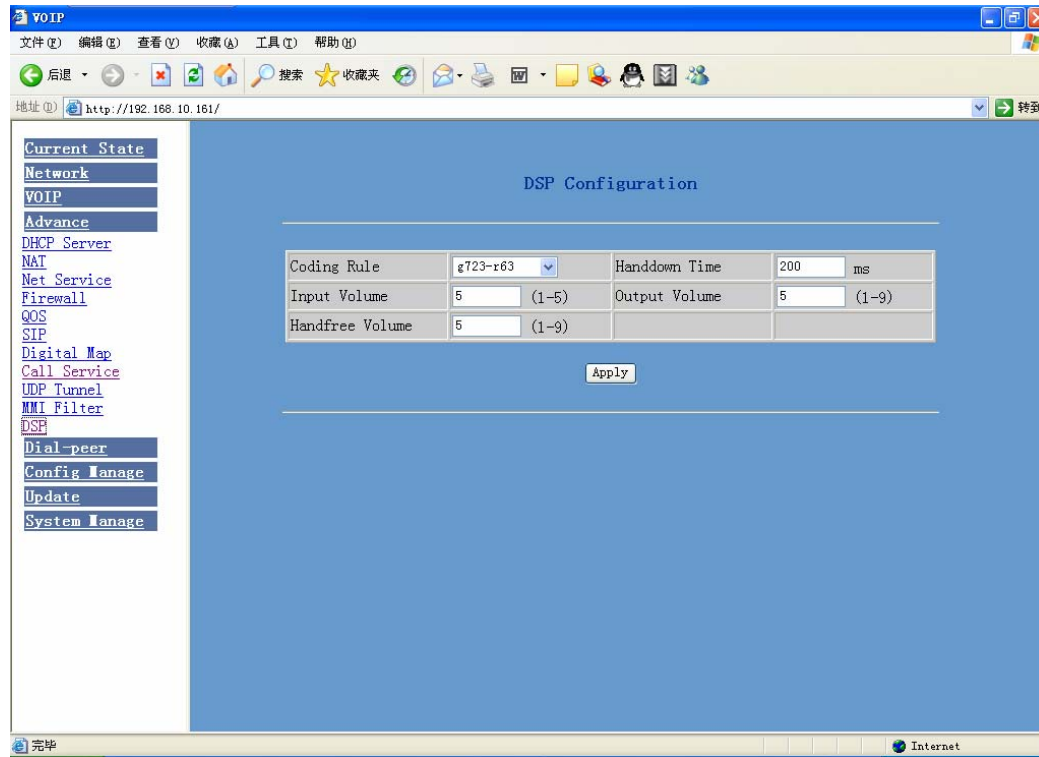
VOIP

文件(F) 编辑(E) 查看(V) 收藏(A) 工具(T) 帮助(H)

后退 搜索 收藏夹

地址(D) http://192.168.10.161/ 转到

Current State
Network
VOIP
Advance
DHCP Server
NAT
Net Service
Firewall
QOS
SIP
Digital Map
Call Service
UDP Tunnel
MMI Filter
DSP
Dial-peer
Config Manage
Update
System Manage

DSP Configuration

| Coding Rule | g723-r63 | Handdown Time | 200 ms |
|---|---|---|---|
| Input Volume | 5 (1-5) | Output Volume | 5 (1-9) |
| Handfree Volume | 5 (1-9) | | |

Apply

完毕

Internet